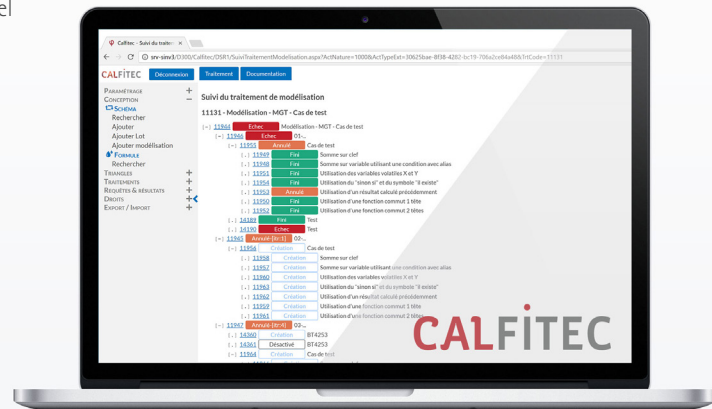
el

Calfitec - Suivi du traitem ×

srv-sinv3/D300/Calfitec/DSR1/SuiviTraitementModelisation.aspx?ActNature=1000&ActTypeExt=30625bae-8f38-4282-bc19-706a2ce84a4661rtCode=11131

CALFITEC Déconnexion Traitement Documentation

PARAMÉTRAGE +
CONCEPTION −
SCHÉMA
Rechercher
Ajouter
Ajouter Lot
Ajouter modélisation
FORMULE
Rechercher
TRIANGLES +
TRAITEMENTS +
REQUÊTES & RÉSULTATS +
DROITS +
EXPORT / IMPORT +

Suivi du traitement de modélisation

11131 - Modélisation - MGT - Cas de test

[−] 11944 Echec Modélisation - MGT - Cas de test
[−] 11946 Echec 01-...
[−] 11955 Annulé Cas de test
[.] 11948 Fini Somme sur clef
[.] 11948 Fini Somme sur variable utilisant une condition avec alias
[.] 11951 Fini Utilisation des variables volatiles X et Y
[.] 11954 Fini Utilisation du "simon si" et du symbole "il existe"
[.] 11953 Annulé Utilisation d'un résultat calculé précédemment
[.] 11950 Fini Utilisation d'une fonction commut 1 tête
[.] 11952 Fini Utilisation d'une fonction commut 2 têtes
[.] 14189 Fini Test
[.] 14190 Echec Test
[−] 11943 Annulé-[Er:1] 02-...
[−] 11956 Création Cas de test
[.] 11958 Création Somme sur clef
[.] 11957 Création Somme sur variable utilisant une condition avec alias
[.] 11960 Création Utilisation des variables volatiles X et Y
[.] 11963 Création Utilisation du "simon si" et du symbole "il existe"
[.] 11962 Création Utilisation d'un résultat calculé précédemment
[.] 11959 Création Utilisation d'une fonction commut 1 tête
[.] 11961 Création Utilisation d'une fonction commut 2 têtes
[−] 11947 Annulé-[Er:4] 03-...
[.] 14360 Création BT4253
[.] 14361 Désactivé BT4253
[.] 11964 Création Cas de test

CALFITEC